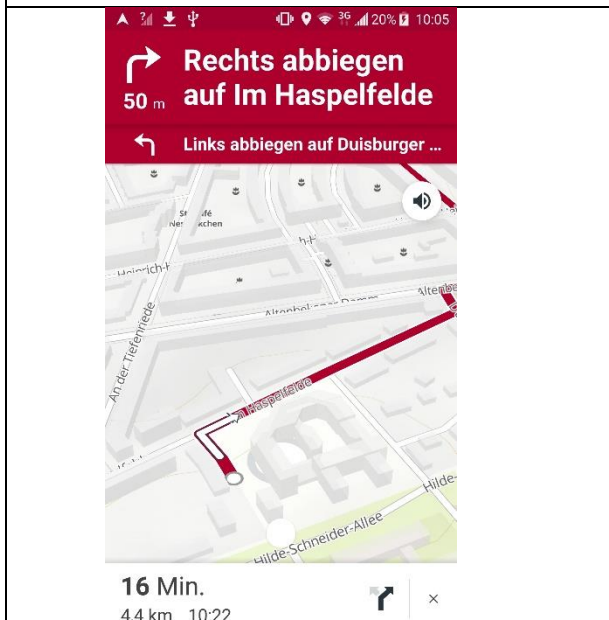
20% 10:05

Rechts abbiegen auf Im Haspelfelde

50 m

Links abbiegen auf Duisburger ...

An der Tiefenriede

Heinrich-

Altenbekener Damm

Altenbe

Haspelfelde

Hilde-

Hilde-Schneider-Allee

16 Min.

4,4 km 10:22

×